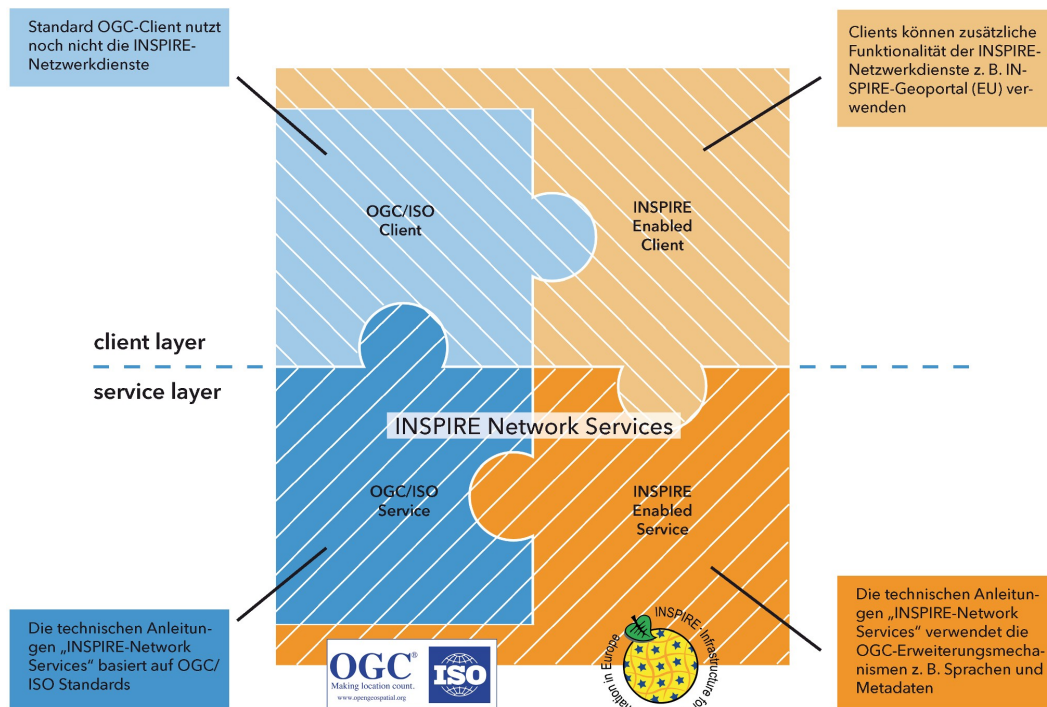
Standard OGC-Client nutzt noch nicht die INSPIRE-Netzwerkdienste

Clients können zusätzliche Funktionalität der INSPIRE-Netzwerkdienste z. B. INSPIRE-Geoportal (EU) verwenden

OGC/ISO Client

INSPIRE Enabled Client

client layer

service layer

INSPIRE Network Services

OGC/ISO Service

INSPIRE Enabled Service

Die technischen Anleitungen „INSPIRE-Network Services" basiert auf OGC/ISO Standards

OGC®
Making location count.
www.opengeospatial.org

ISO

INSPIRE Infrastructure for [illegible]ation in Europe

Die technischen Anleitungen „INSPIRE-Network Services" verwendet die OGC-Erweiterungsmechanismen z. B. Sprachen und Metadaten